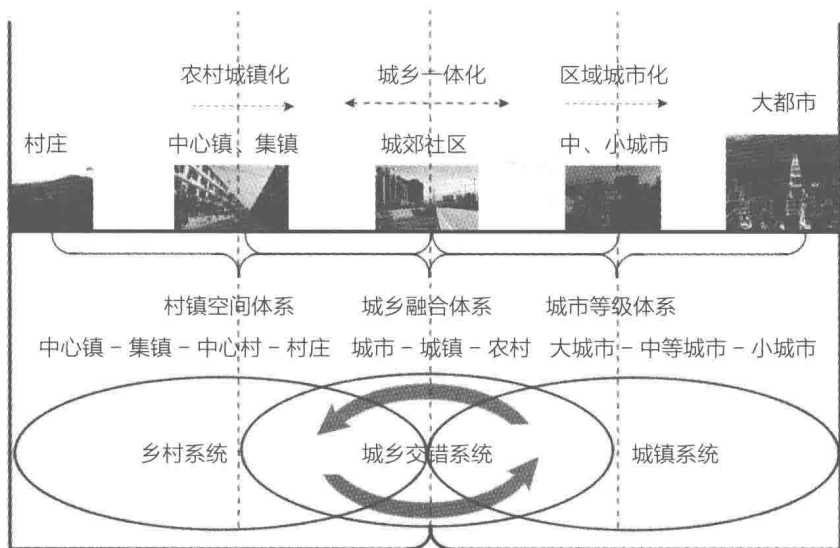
农村城镇化

城乡一体化

区域城市化

村庄

中心镇、集镇

城郊社区

中、小城市

大都市

村镇空间体系

城乡融合体系

城市等级体系

中心镇 – 集镇 – 中心村 – 村庄

城市 – 城镇 – 农村

大城市 – 中等城市 – 小城市

乡村系统

城乡交错系统

城镇系统